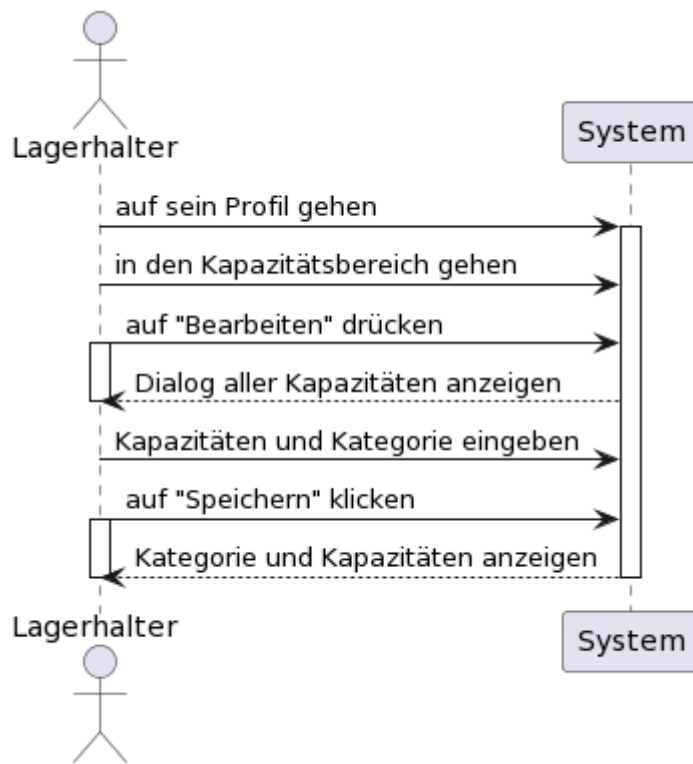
Lagerhalter

System

auf sein Profil gehen

in den Kapazitätsbereich gehen

auf "Bearbeiten" drücken

Dialog aller Kapazitäten anzeigen

Kapazitäten und Kategorie eingeben

auf "Speichern" klicken

Kategorie und Kapazitäten anzeigen

Lagerhalter

System